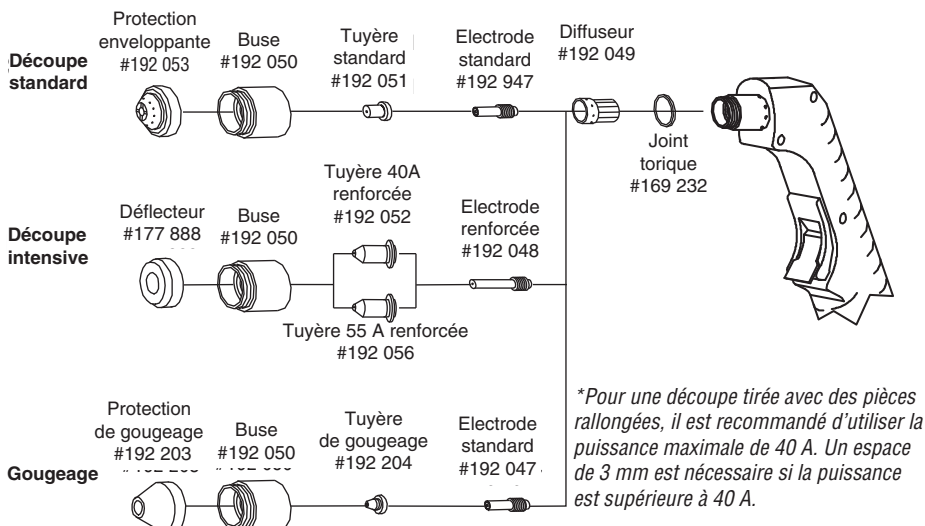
Découpe standard

Protection enveloppante #192 053

Buse #192 050

Tuyère standard #192 051

Electrode standard #192 947

Diffuseur #192 049

Joint torique #169 232

Découpe intensive

Déflecteur #177 888

Buse #192 050

Tuyère 40A renforcée #192 052

Electrode renforcée #192 048

Tuyère 55 A renforcée #192 056

Gougeage

Protection de gougeage #192 203

Buse #192 050

Tuyère de gougeage #192 204

Electrode standard #192 047

*Pour une découpe tirée avec des pièces rallongées, il est recommandé d'utiliser la puissance maximale de 40 A. Un espace de 3 mm est nécessaire si la puissance est supérieure à 40 A.